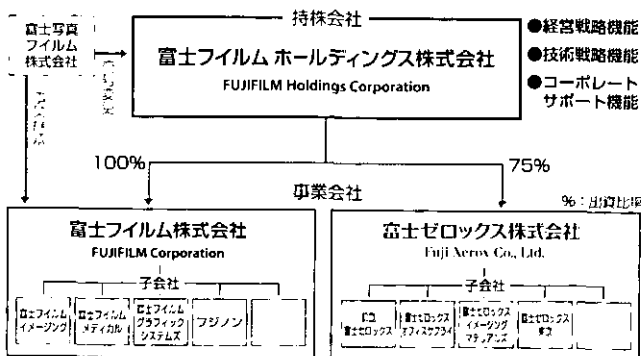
富士写真フイルム株式会社

持株会社

富士フイルム ホールディングス株式会社
FUJIFILM Holdings Corporation

●経営戦略機能
●技術戦略機能
●コーポレートサポート機能

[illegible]

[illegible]

100%

75%

事業会社

%：出資比率

富士フイルム株式会社
FUJIFILM Corporation

子会社

富士フイルムイメージング
富士フイルムメディカル
富士フイルムグラフィックシステムズ
フジノン

富士ゼロックス株式会社
Fuji Xerox Co., Ltd.

子会社

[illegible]富士ゼロックス
富士ゼロックスオフィスサプライ
富士ゼロックスイメージングマテリアルズ
富士ゼロックス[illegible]